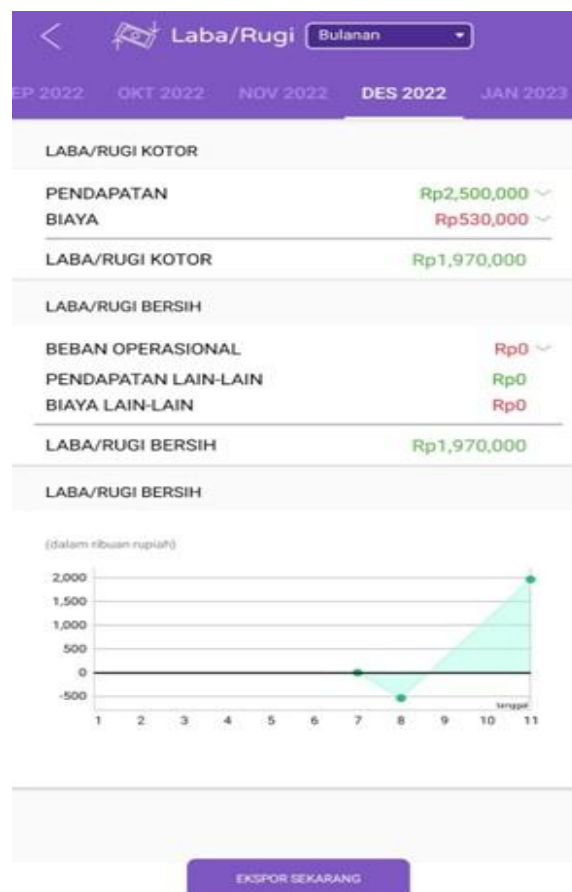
Laba/Rugi Bulanan

EP 2022 OKT 2022 NOV 2022 DES 2022 JAN 2023

LABA/RUGI KOTOR

PENDAPATAN Rp2,500,000
BIAYA Rp530,000

LABA/RUGI KOTOR Rp1,970,000

LABA/RUGI BERSIH

BEBAN OPERASIONAL Rp0
PENDAPATAN LAIN-LAIN Rp0
BIAYA LAIN-LAIN Rp0

LABA/RUGI BERSIH Rp1,970,000

LABA/RUGI BERSIH

(dalam ribuan rupiah)

2,000
1,500
1,000
500
0
-500

tanggal

1 2 3 4 5 6 7 8 9 10 11

EKSPOR SEKARANG